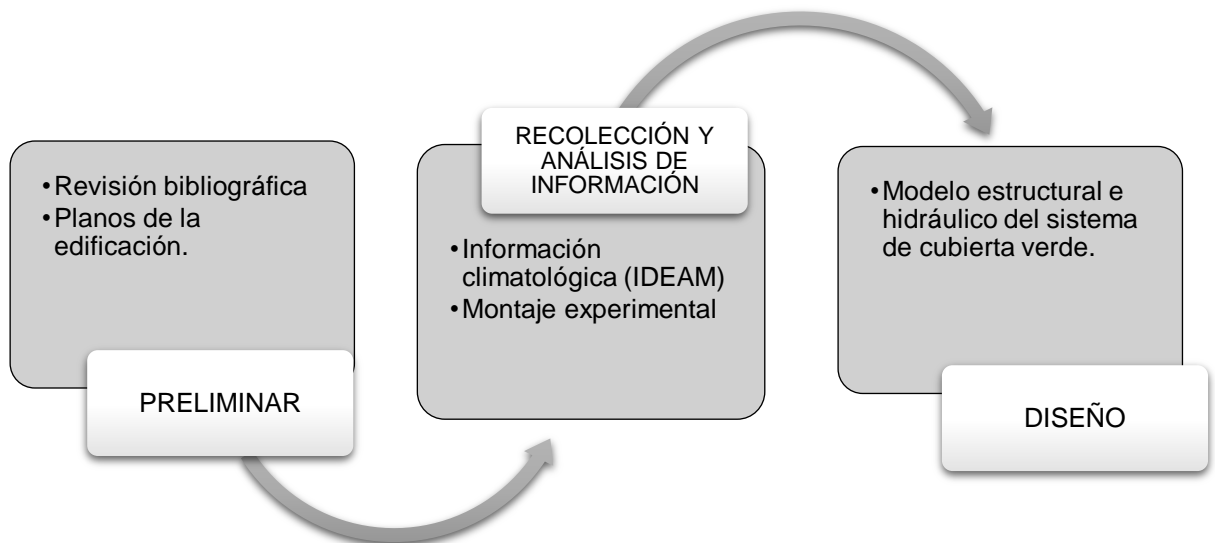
• Revisión bibliográfica
• Planos de la edificación.

PRELIMINAR

RECOLECCIÓN Y ANÁLISIS DE INFORMACIÓN

• Información climatológica (IDEAM)
• Montaje experimental

• Modelo estructural e hidráulico del sistema de cubierta verde.

DISEÑO